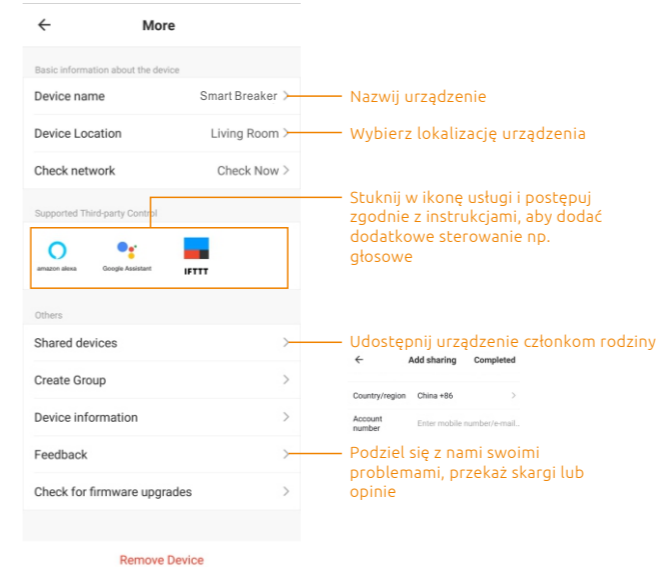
←
More

Basic information about the device

Device name
Smart Breaker >

Nazwij urządzenie

Device Location
Living Room >

Wybierz lokalizację urządzenia

Check network
Check Now >

Stuknij w ikonę usługi i postępuj zgodnie z instrukcjami, aby dodać dodatkowe sterowanie np. głosowe

Supported Third-party Control

amazon alexa
Google Assistant
IFTTT

Others

Shared devices >

Udostępnij urządzenie członkom rodziny

←
Add sharing
Completed

Country/region
China +86 >

Account number
Enter mobile number/e-mail...

Create Group >

Device information >

Feedback >

Podziel się z nami swoimi problemami, przekaż skargi lub opinie

Check for firmware upgrades >

Remove Device